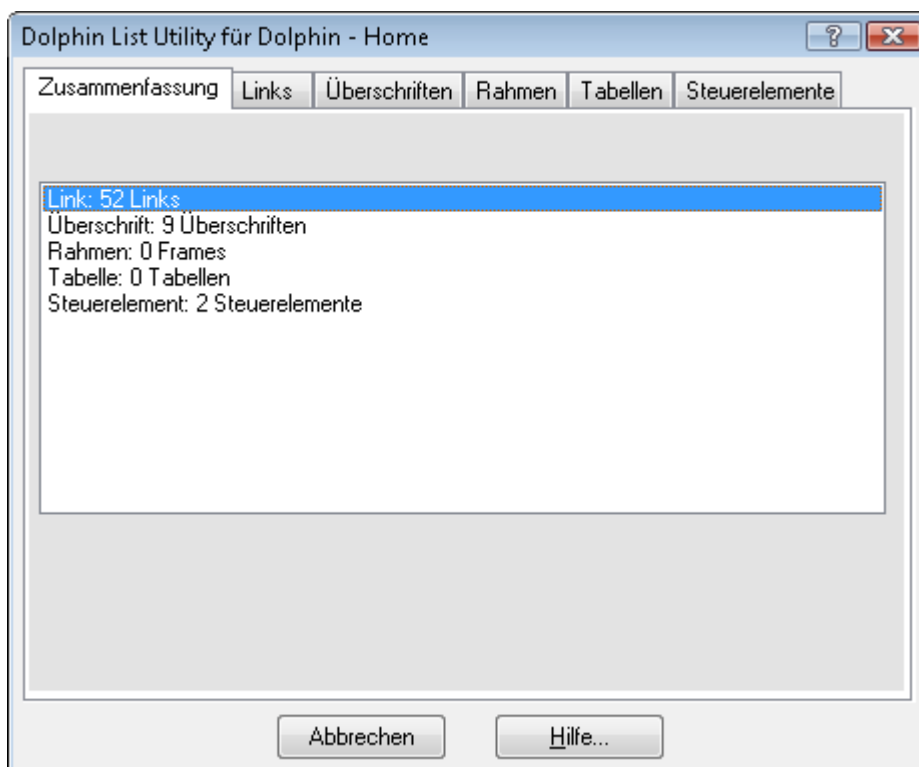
Dolphin List Utility für Dolphin - Home

?

Zusammenfassung | Links | Überschriften | Rahmen | Tabellen | Steuerelemente

Link: 52 Links
Überschrift: 9 Überschriften
Rahmen: 0 Frames
Tabelle: 0 Tabellen
Steuerelement: 2 Steuerelemente

Abbrechen

Hilfe...